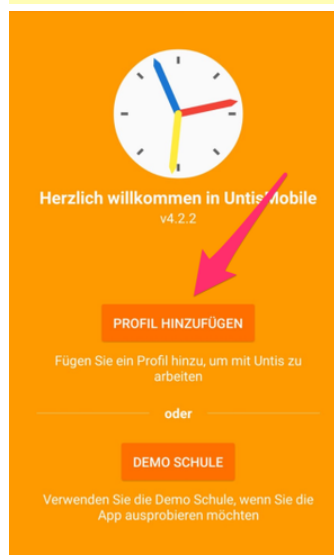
Herzlich willkommen in Untis Mobile
v4.2.2

PROFIL HINZUFÜGEN

Fügen Sie ein Profil hinzu, um mit Untis zu arbeiten

oder

DEMO SCHULE

Verwenden Sie die Demo Schule, wenn Sie die App ausprobieren möchten